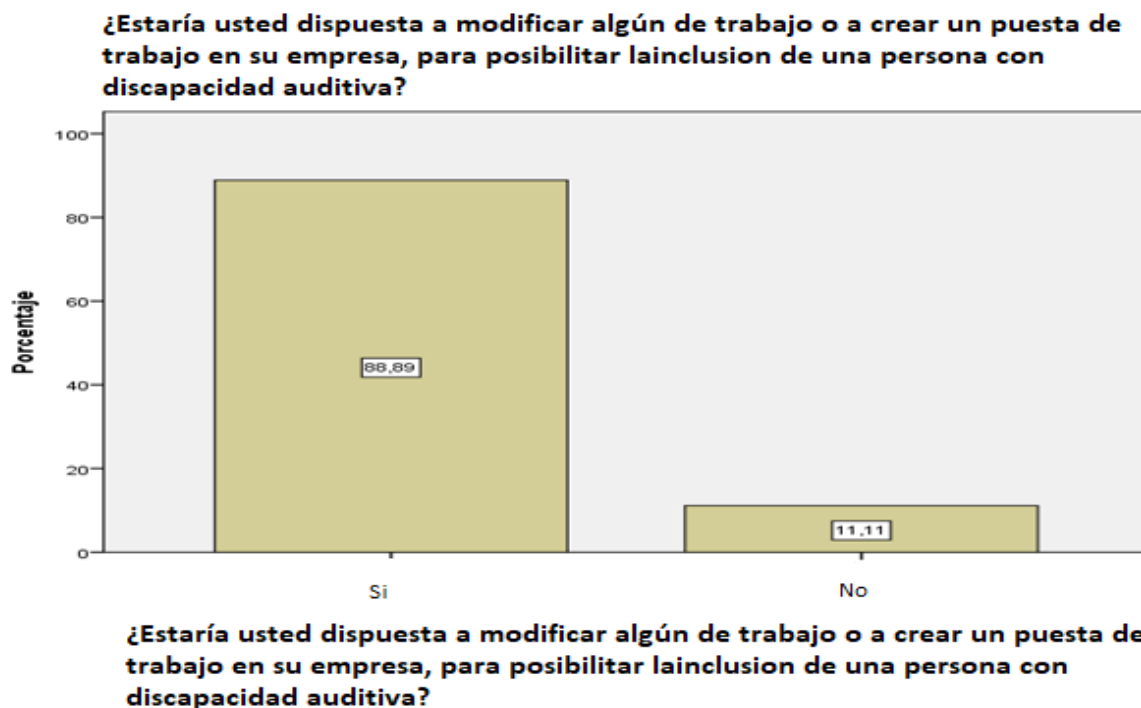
¿Estaría usted dispuesta a modificar algún de trabajo o a crear un puesta de trabajo en su empresa, para posibilitar lainclusion de una persona con discapacidad auditiva?

100
80
60
40
20
0

Porcentaje

88,89

11,11

Si

No

¿Estaría usted dispuesta a modificar algún de trabajo o a crear un puesta de trabajo en su empresa, para posibilitar lainclusion de una persona con discapacidad auditiva?